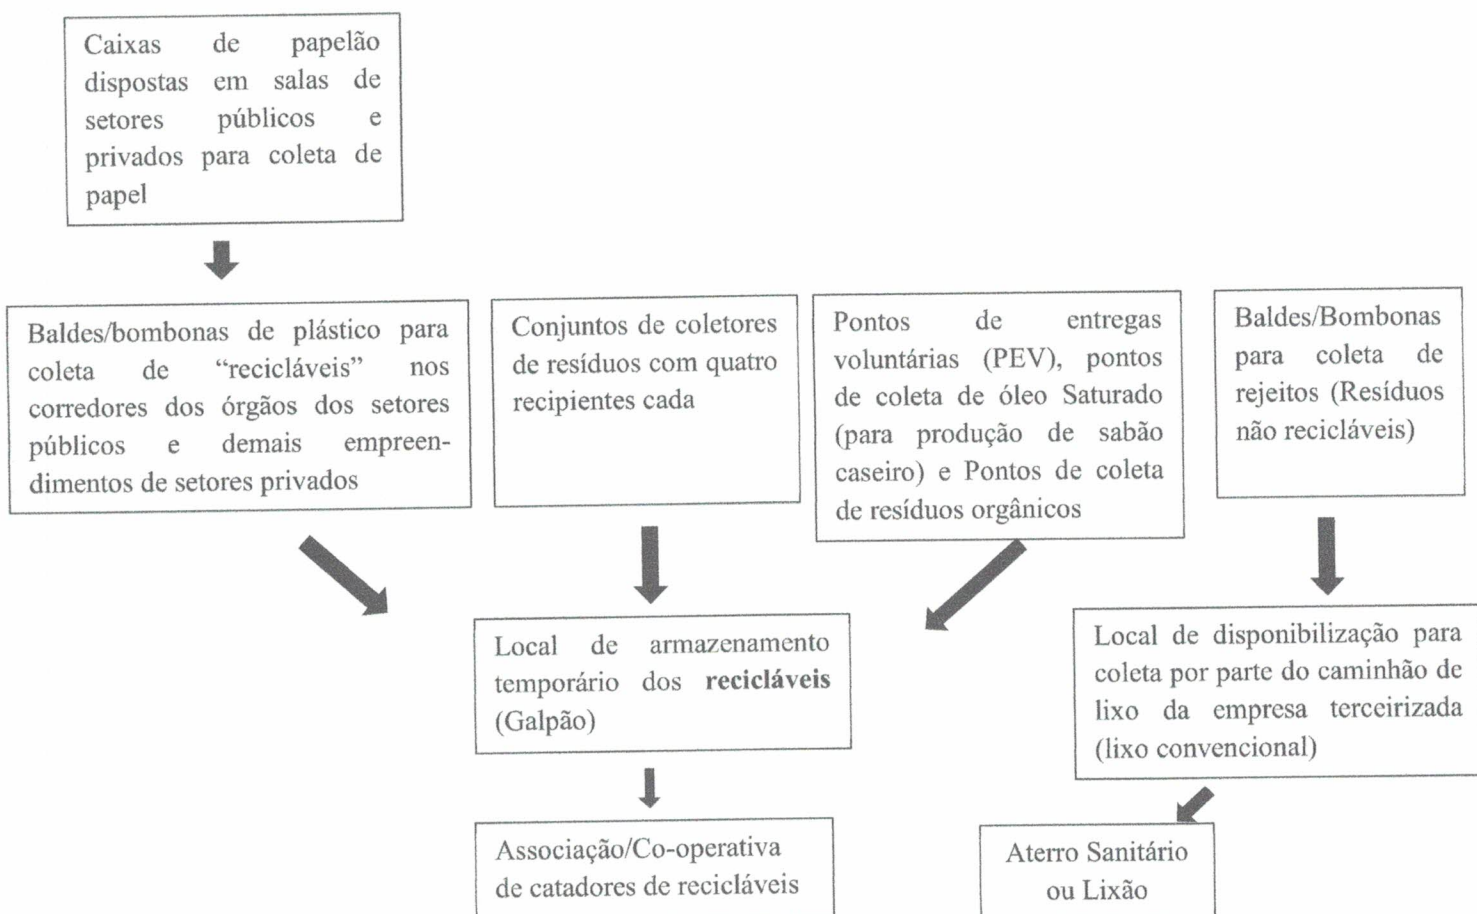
Caixas de papelão dispostas em salas de setores públicos e privados para coleta de papel

Baldes/bombonas de plástico para coleta de "recicláveis" nos corredores dos órgãos dos setores públicos e demais empreendimentos de setores privados

Conjuntos de coletores de resíduos com quatro recipientes cada

Pontos de entregas voluntárias (PEV), pontos de coleta de óleo Saturado (para produção de sabão caseiro) e Pontos de coleta de resíduos orgânicos

Baldes/Bombonas para coleta de rejeitos (Resíduos não recicláveis)

Local de armazenamento temporário dos **recicláveis** (Galpão)

Local de disponibilização para coleta por parte do caminhão de lixo da empresa terceirizada (lixo convencional)

Associação/Co-operativa de catadores de recicláveis

Aterro Sanitário ou Lixão